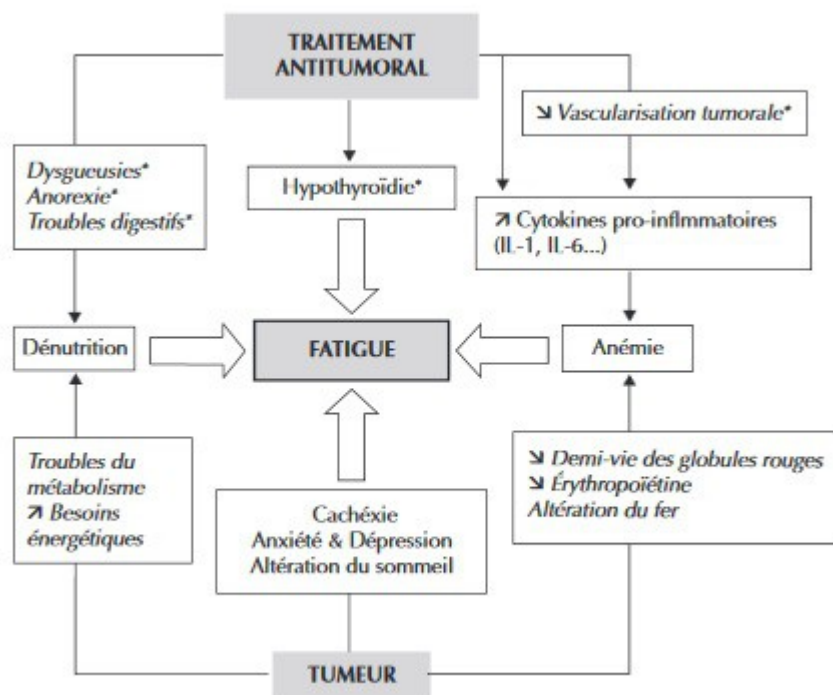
TRAITEMENT ANTITUMORAL

↘ Vascularisation tumorale*

Dysgueusies*
Anorexie*
Troubles digestifs*

Hypothyroïdie*

↗ Cytokines pro-inflmmatoires (IL-1, IL-6...)

Dénutrition

FATIGUE

Anémie

Troubles du métabolisme
↗ Besoins énergétiques

Cachéxie
Anxiété & Dépression
Altération du sommeil

↘ Demi-vie des globules rouges
↘ Érythropoïétine
Altération du fer

TUMEUR